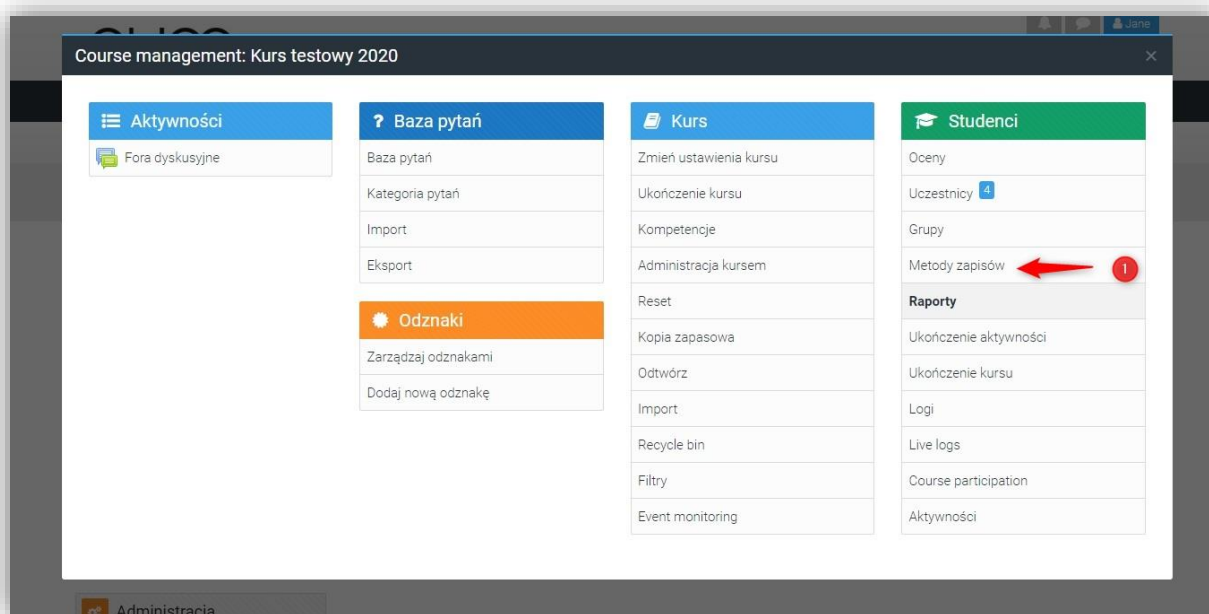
Jane

Course management: Kurs testowy 2020

×

Aktywności

Fora dyskusyjne

? Baza pytań

Baza pytań

Kategoria pytań

Import

Eksport

Odznaki

Zarządzaj odznakami

Dodaj nową odznakę

Kurs

Zmień ustawienia kursu

Ukończenie kursu

Kompetencje

Administracja kursem

Reset

Kopia zapasowa

Odtwórz

Import

Recycle bin

Filtry

Event monitoring

Studenci

Oceny

Uczestnicy 4

Grupy

Metody zapisów

1

Raporty

Ukończenie aktywności

Ukończenie kursu

Logi

Live logs

Course participation

Aktywności

Administracja